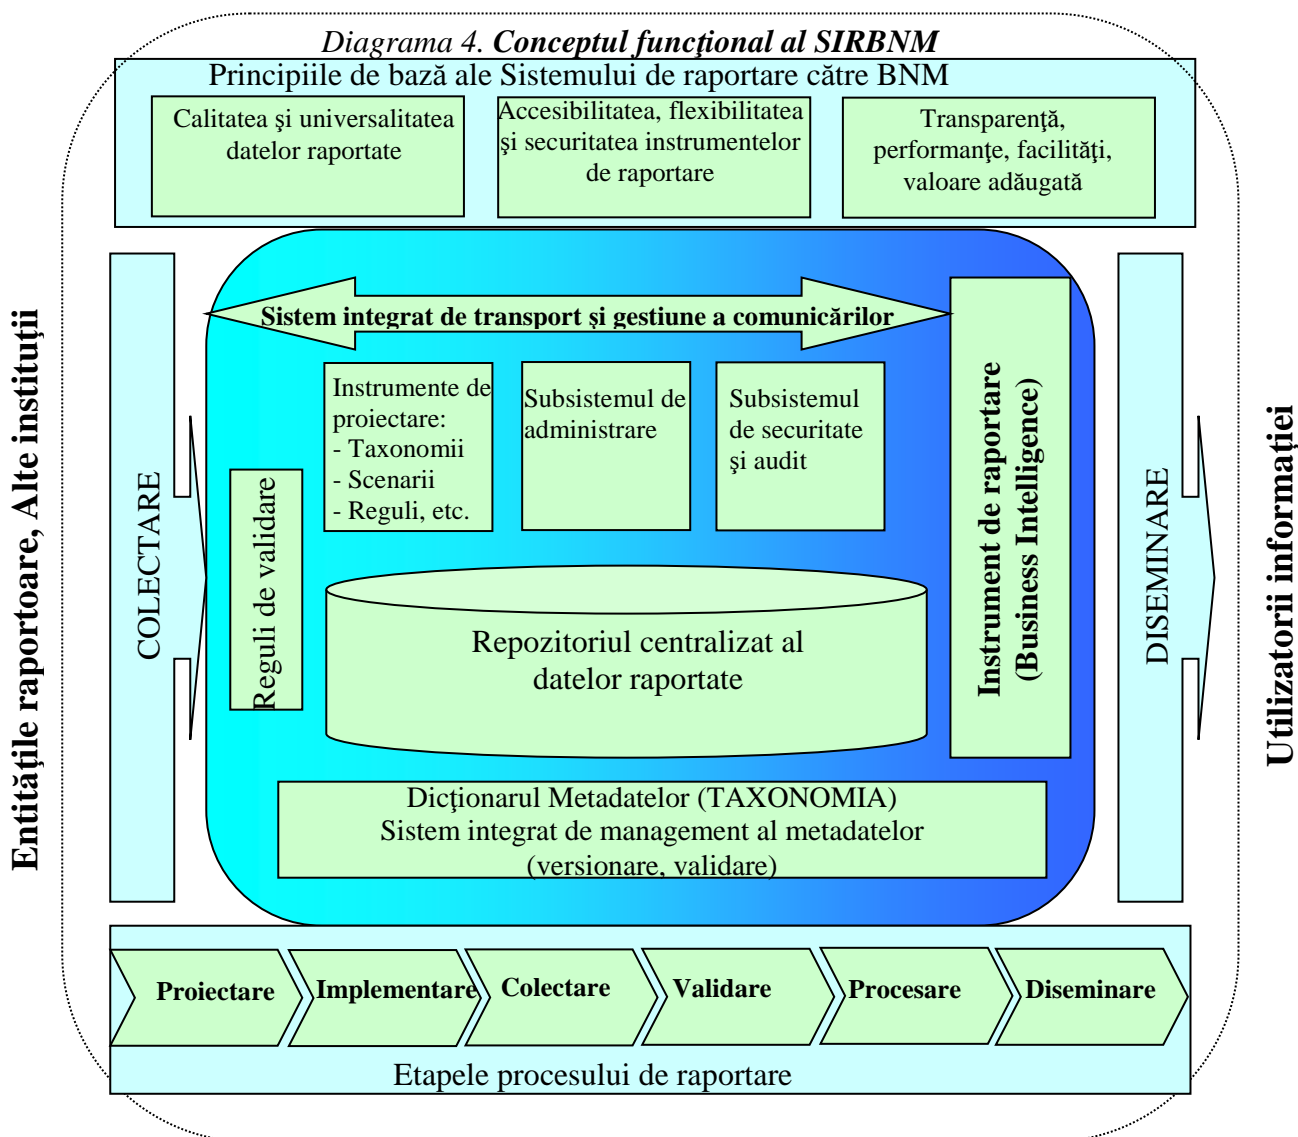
Diagrama 4. Conceptul funcţional al SIRBNM

Principiile de bază ale Sistemului de raportare către BNM

Calitatea şi universalitatea datelor raportate

Accesibilitatea, flexibilitatea şi securitatea instrumentelor de raportare

Transparenţă, performanţe, facilităţi, valoare adăugată

Entităţile raportoare, Alte instituţii

COLECTARE

Sistem integrat de transport şi gestiune a comunicărilor

Instrumente de proiectare:
- Taxonomii
- Scenarii
- Reguli, etc.

Subsistemul de administrare

Subsistemul de securitate şi audit

Reguli de validare

Repozitoriul centralizat al datelor raportate

Instrument de raportare (Business Intelligence)

DISEMINARE

Utilizatorii informaţiei

Dicţionarul Metadatelor (TAXONOMIA)
Sistem integrat de management al metadatelor
(versionare, validare)

Proiectare

Implementare

Colectare

Validare

Procesare

Diseminare

Etapele procesului de raportare